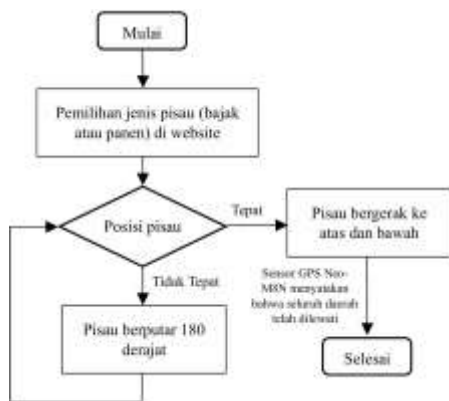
Mulai

Pemilihan jenis pisau (bajak atau panen) di website

Posisi pisau

Tepat

Pisau bergerak ke atas dan bawah

Tidak Tepat

Sensor GPS Neo-M8N menyatakan bahwa seluruh daerah telah dilewati

Pisau berputar 180 derajat

Selesai